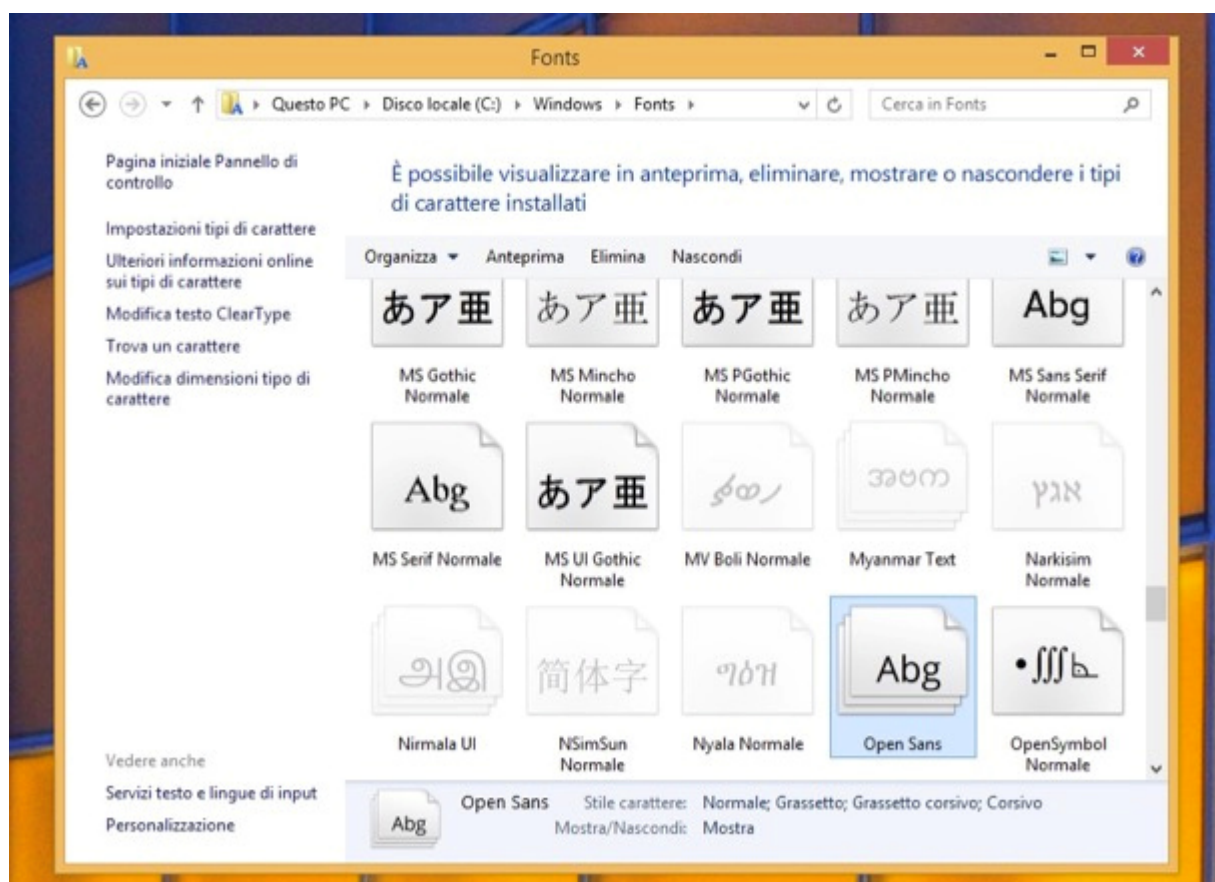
Fonts

Questo PC ▸ Disco locale (C:) ▸ Windows ▸ Fonts ▸

Cerca in Fonts

Pagina iniziale Pannello di controllo

Impostazioni tipi di carattere

Ulteriori informazioni online sui tipi di carattere

Modifica testo ClearType

Trova un carattere

Modifica dimensioni tipo di carattere

È possibile visualizzare in anteprima, eliminare, mostrare o nascondere i tipi di carattere installati

Organizza ▾ Anteprima Elimina Nascondi

あア亜
MS Gothic Normale

あア亜
MS Mincho Normale

あア亜
MS PGothic Normale

あア亜
MS PMincho Normale

Abg
MS Sans Serif Normale

Abg
MS Serif Normale

あア亜
MS UI Gothic Normale

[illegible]
MV Boli Normale

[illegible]
Myanmar Text

אגע
Narkisim Normale

அஇ
Nirmala UI

简体字
NSimSun Normale

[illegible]
Nyala Normale

Abg
Open Sans

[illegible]
OpenSymbol Normale

Vedere anche

Servizi testo e lingue di input

Personalizzazione

Abg
Open Sans
Stile carattere: Normale; Grassetto; Grassetto corsivo; Corsivo
Mostra/Nascondi: Mostra